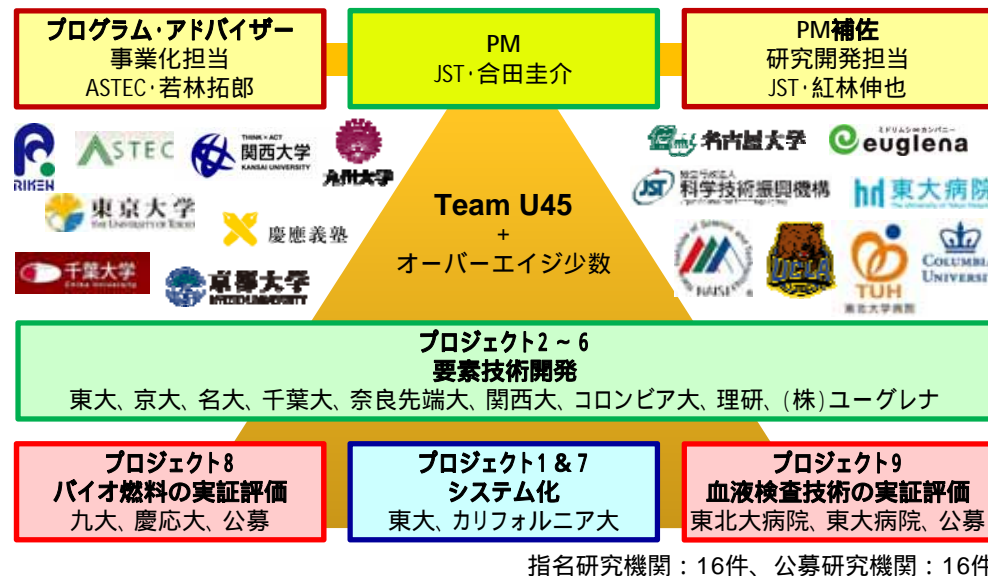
プログラム･アドバイザー
事業化担当
ASTEC･若林拓郎

PM
JST･合田圭介

PM補佐
研究開発担当
JST･紅林伸也

RIKEN
ASTEC
THINK • ACT
関西大学
KANSAI UNIVERSITY
九州大学
東京大学
THE UNIVERSITY OF TOKYO
慶應義塾
千葉大学
Chiba University
京都大学
KYOTO UNIVERSITY

名古屋大学
euglena
科学技術振興機構
JST
東大病院
NAIST
UCLA
TUH
東北大学病院
COLUMBIA UNIVERSITY

Team U45
+
オーバーエイジ少数

プロジェクト2～6
要素技術開発
東大、京大、名大、千葉大、奈良先端大、関西大、コロンビア大、理研、(株)ユーグレナ

プロジェクト8
バイオ燃料の実証評価
九大、慶応大、公募

プロジェクト1＆7
システム化
東大、カリフォルニア大

プロジェクト9
血液検査技術の実証評価
東北大病院、東大病院、公募

指名研究機関：16件、公募研究機関：16件